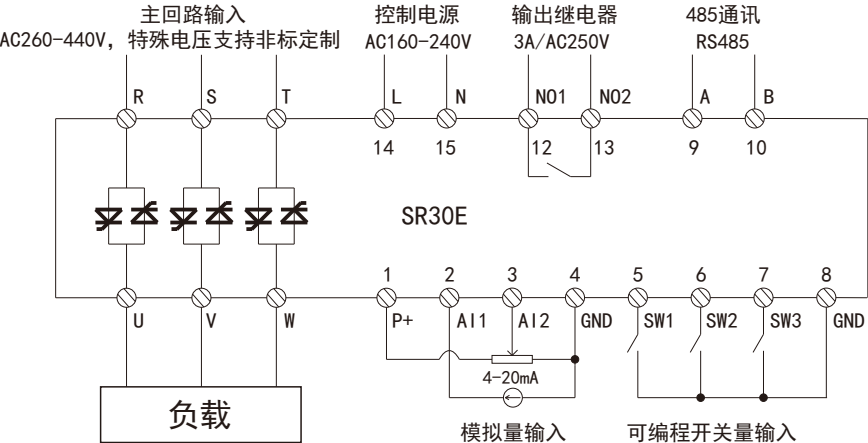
主回路输入
AC260-440V，特殊电压支持非标定制

控制电源
AC160-240V

输出继电器
3A/AC250V

485通讯
RS485

R S T L N NO1 NO2 A B

14 15 12 13 9 10

SR30E

1 2 3 4 5 6 7 8

U V W P+ AI1 AI2 GND SW1 SW2 SW3 GND

4-20mA

负载

模拟量输入

可编程开关量输入